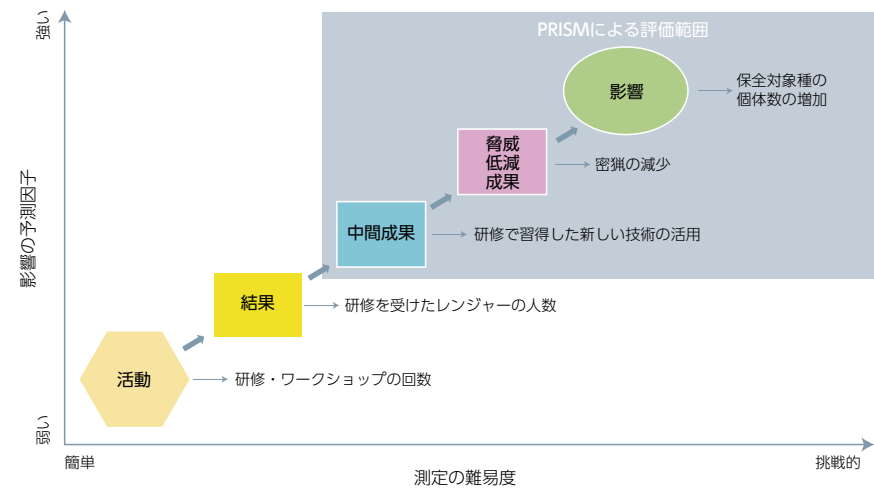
強い

影響の予測因子

弱い

PRISMによる評価範囲

影響

保全対象種の個体数の増加

脅威低減成果

密猟の減少

中間成果

研修で習得した新しい技術の活用

結果

研修を受けたレンジャーの人数

活動

研修・ワークショップの回数

簡単

測定の難易度

挑戦的